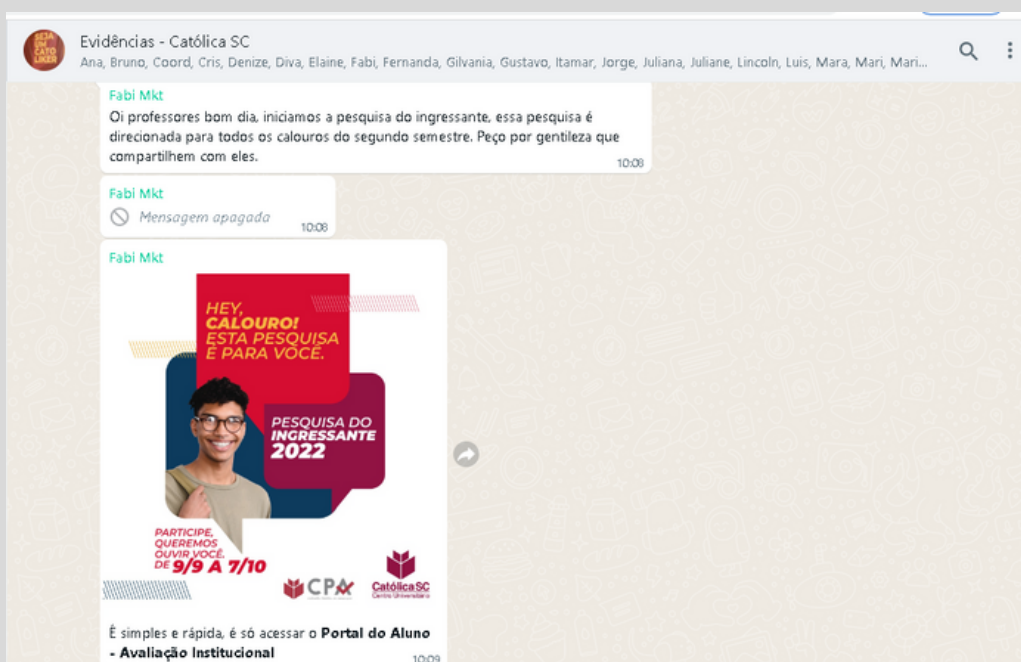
SEJA UM CATÓLIKER

Evidências - Católica SC

Ana, Bruno, Coord, Cris, Denize, Diva, Elaine, Fabi, Fernanda, Gilvania, Gustavo, Itamar, Jorge, Juliana, Juliane, Lincoln, Luis, Mara, Mari...

Fabi Mkt

Oi professores bom dia, iniciamos a pesquisa do ingressante, essa pesquisa é direcionada para todos os calouros do segundo semestre. Peço por gentileza que compartilhem com eles.

10:08

Fabi Mkt

Mensagem apagada

10:08

Fabi Mkt

HEY, CALOURO! ESTA PESQUISA É PARA VOCÊ.

PESQUISA DO INGRESSANTE 2022

PARTICIPE, QUEREMOS OUVIR VOCÊ. DE 9/9 A 7/10

CPA

Católica SC Centro Universitário

É simples e rápida, é só acessar o **Portal do Aluno - Avaliação Institucional**

10:09